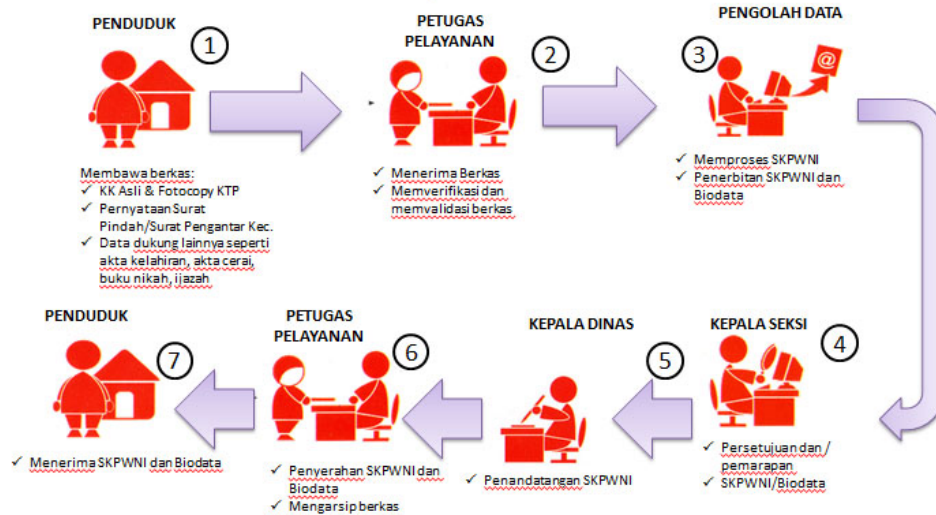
PENDUDUK
1

Membawa berkas:
✓ KK Asli & Fotocopy KTP
✓ Pernyataan Surat Pindah/Surat Pengantar Kec.
✓ Data dukung lainnya seperti akta kelahiran, akta cerai, buku nikah, ijazah

PETUGAS PELAYANAN
2

✓ Menerima Berkas
✓ Memverifikasi dan memvalidasi berkas

PENGOLAH DATA
3
@

✓ Memproses SKPWNI
✓ Penerbitan SKPWNI dan Biodata

KEPALA SEKSI
4

✓ Persetujuan dan / pemarapan
✓ SKPWNI/Biodata

KEPALA DINAS
5

✓ Penandatangan SKPWNI

PETUGAS PELAYANAN
6

✓ Penyerahan SKPWNI dan Biodata
✓ Mengarsip berkas

PENDUDUK
7

✓ Menerima SKPWNI dan Biodata